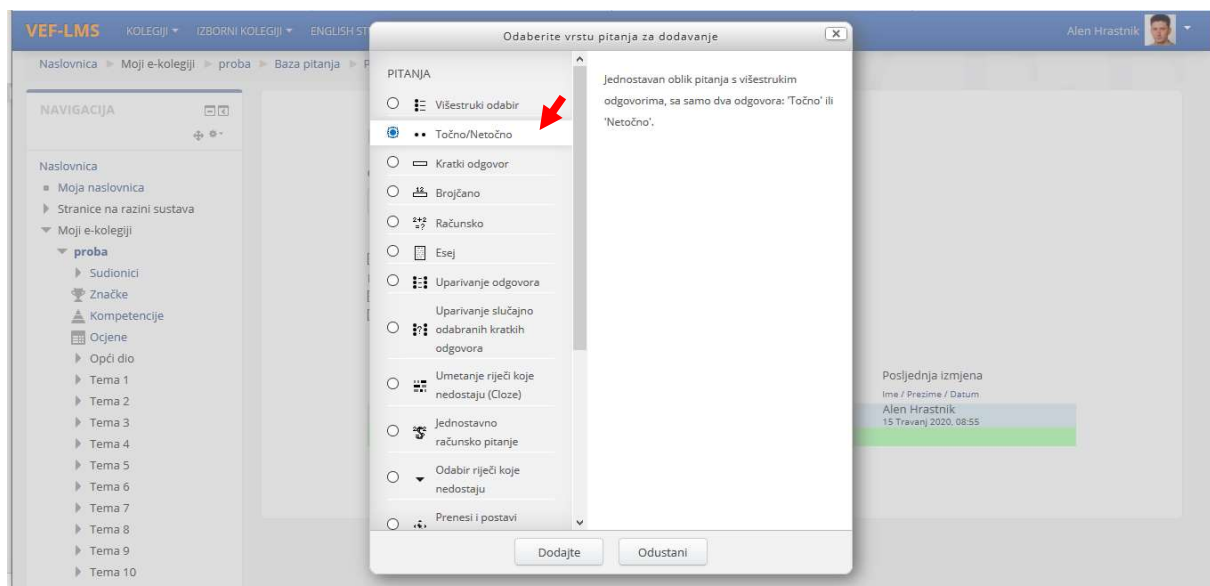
VEF-LMS KOLEGIJI ▾ IZBORNI KOLEGIJI ▾ ENGLISH ST

Alen Hrastnik

Naslovnica ▸ Moji e-kolegiji ▸ proba ▸ Baza pitanja ▸ P

NAVIGACIJA

Naslovnica
Moja naslovnica
Stranice na razini sustava
Moji e-kolegiji
proba
Sudionici
Značke
Kompetencije
Ocjene
Opći dio
Tema 1
Tema 2
Tema 3
Tema 4
Tema 5
Tema 6
Tema 7
Tema 8
Tema 9
Tema 10

Odaberite vrstu pitanja za dodavanje

PITANJA
Višestruki odabir
Točno/Netočno
Kratki odgovor
Brojčano
Računsko
Esej
Uparivanje odgovora
Uparivanje slučajno odabranih kratkih odgovora
Umetanje riječi koje nedostaju (Cloze)
Jednostavno računsko pitanje
Odabir riječi koje nedostaju
Prenesi i postavi

Jednostavan oblik pitanja s višestrukim odgovorima, sa samo dva odgovora: 'Točno' ili 'Netočno'.

Dodajte Odustani

Posljednja izmjena
Ime / Prezime / Datum
Alen Hrastnik
15 Travanj 2020, 08:55